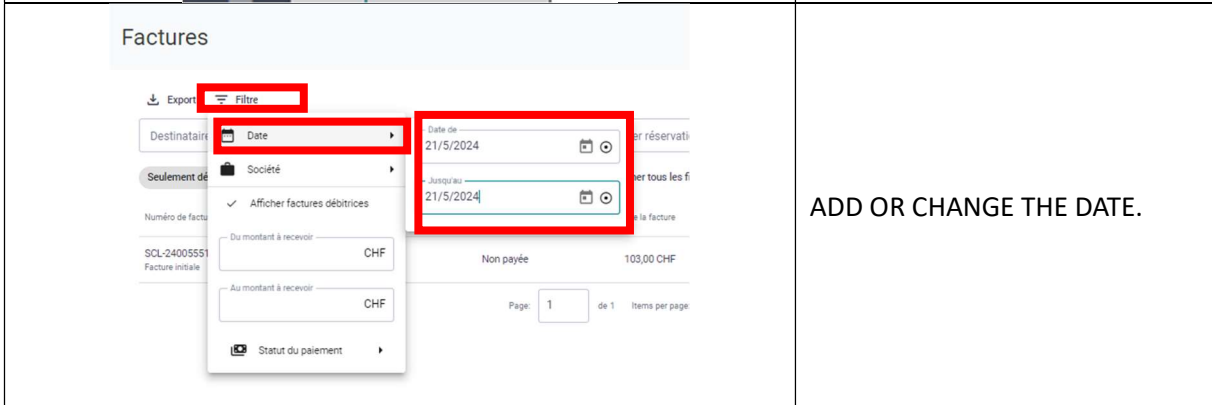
Factures

Export Filtre

Destinatair

Date

Société

Afficher factures débitrices

Du montant à recevoir
CHF

Au montant à recevoir
CHF

Statut du paiement

Date de
21/5/2024

Jusqu'au
21/5/2024

Seulement dé

Numéro de factu

SCL-2400555
Facture initiale

er réservati

her tous les f

e la facture

Non payée

103,00 CHF

Page: 1 de 1 Items per page

ADD OR CHANGE THE DATE.